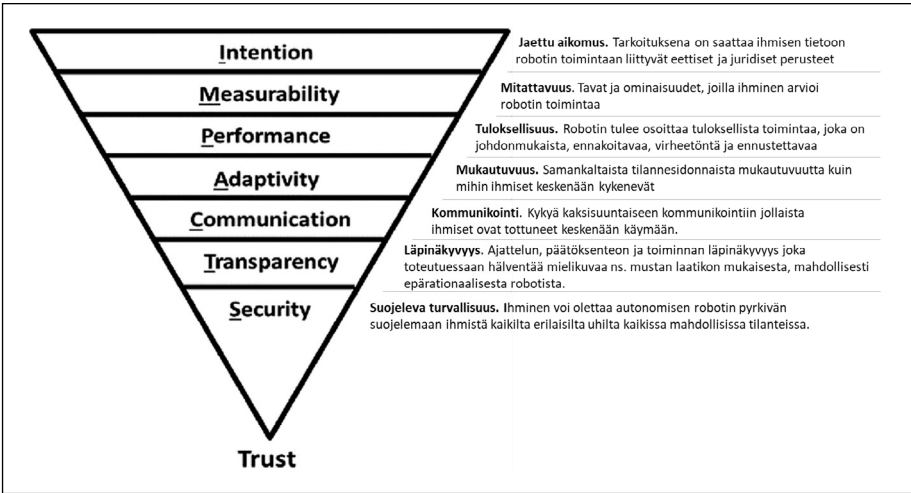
Intention

Measurability

Performance

Adaptivity

Communication

Transparency

Security

Trust

Jaettu aikomus. Tarkoituksena on saattaa ihmisen tietoon robotin toimintaan liittyvät eettiset ja juridiset perusteet

Mitattavuus. Tavat ja ominaisuudet, joilla ihminen arvioi robotin toimintaa

Tuloksellisuus. Robotin tulee osoittaa tuloksellista toimintaa, joka on johdonmukaista, ennakoitavaa, virheetöntä ja ennustettavaa

Mukautuvuus. Samankaltaista tilannesidonnaista mukautuvuutta kuin mihin ihmiset keskenään kykenevät

Kommunikointi. Kykyä kaksisuuntaiseen kommunikointiin jollaista ihmiset ovat tottuneet keskenään käymään.

Läpinäkyvyys. Ajattelun, päätöksenteon ja toiminnan läpinäkyvyys joka toteutuessaan hälventää mielikuvaa ns. mustan laatikon mukaisesta, mahdollisesti epärationaalisesta robotista.

Suojeleva turvallisuus. Ihminen voi olettaa autonomisen robotin pyrkivän suojelemaan ihmistä kaikilta erilaisilta uhilta kaikissa mahdollisissa tilanteissa.